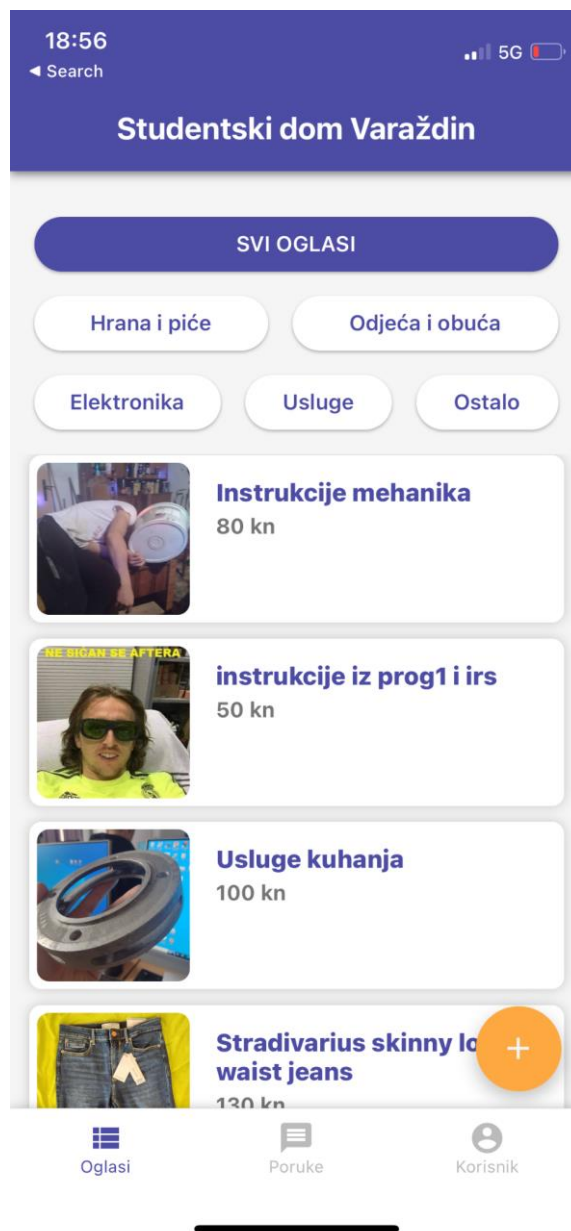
18:56
◂ Search
5G

Studentski dom Varaždin

SVI OGLASI

Hrana i piće

Odjeća i obuća

Elektronika

Usluge

Ostalo

Instrukcije mehanika
80 kn

NE SIĆAN SE AFTERA

instrukcije iz prog1 i irs
50 kn

Usluge kuhanja
100 kn

Stradivarius skinny lo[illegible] waist jeans
130 kn

+

Oglasi

Poruke

Korisnik